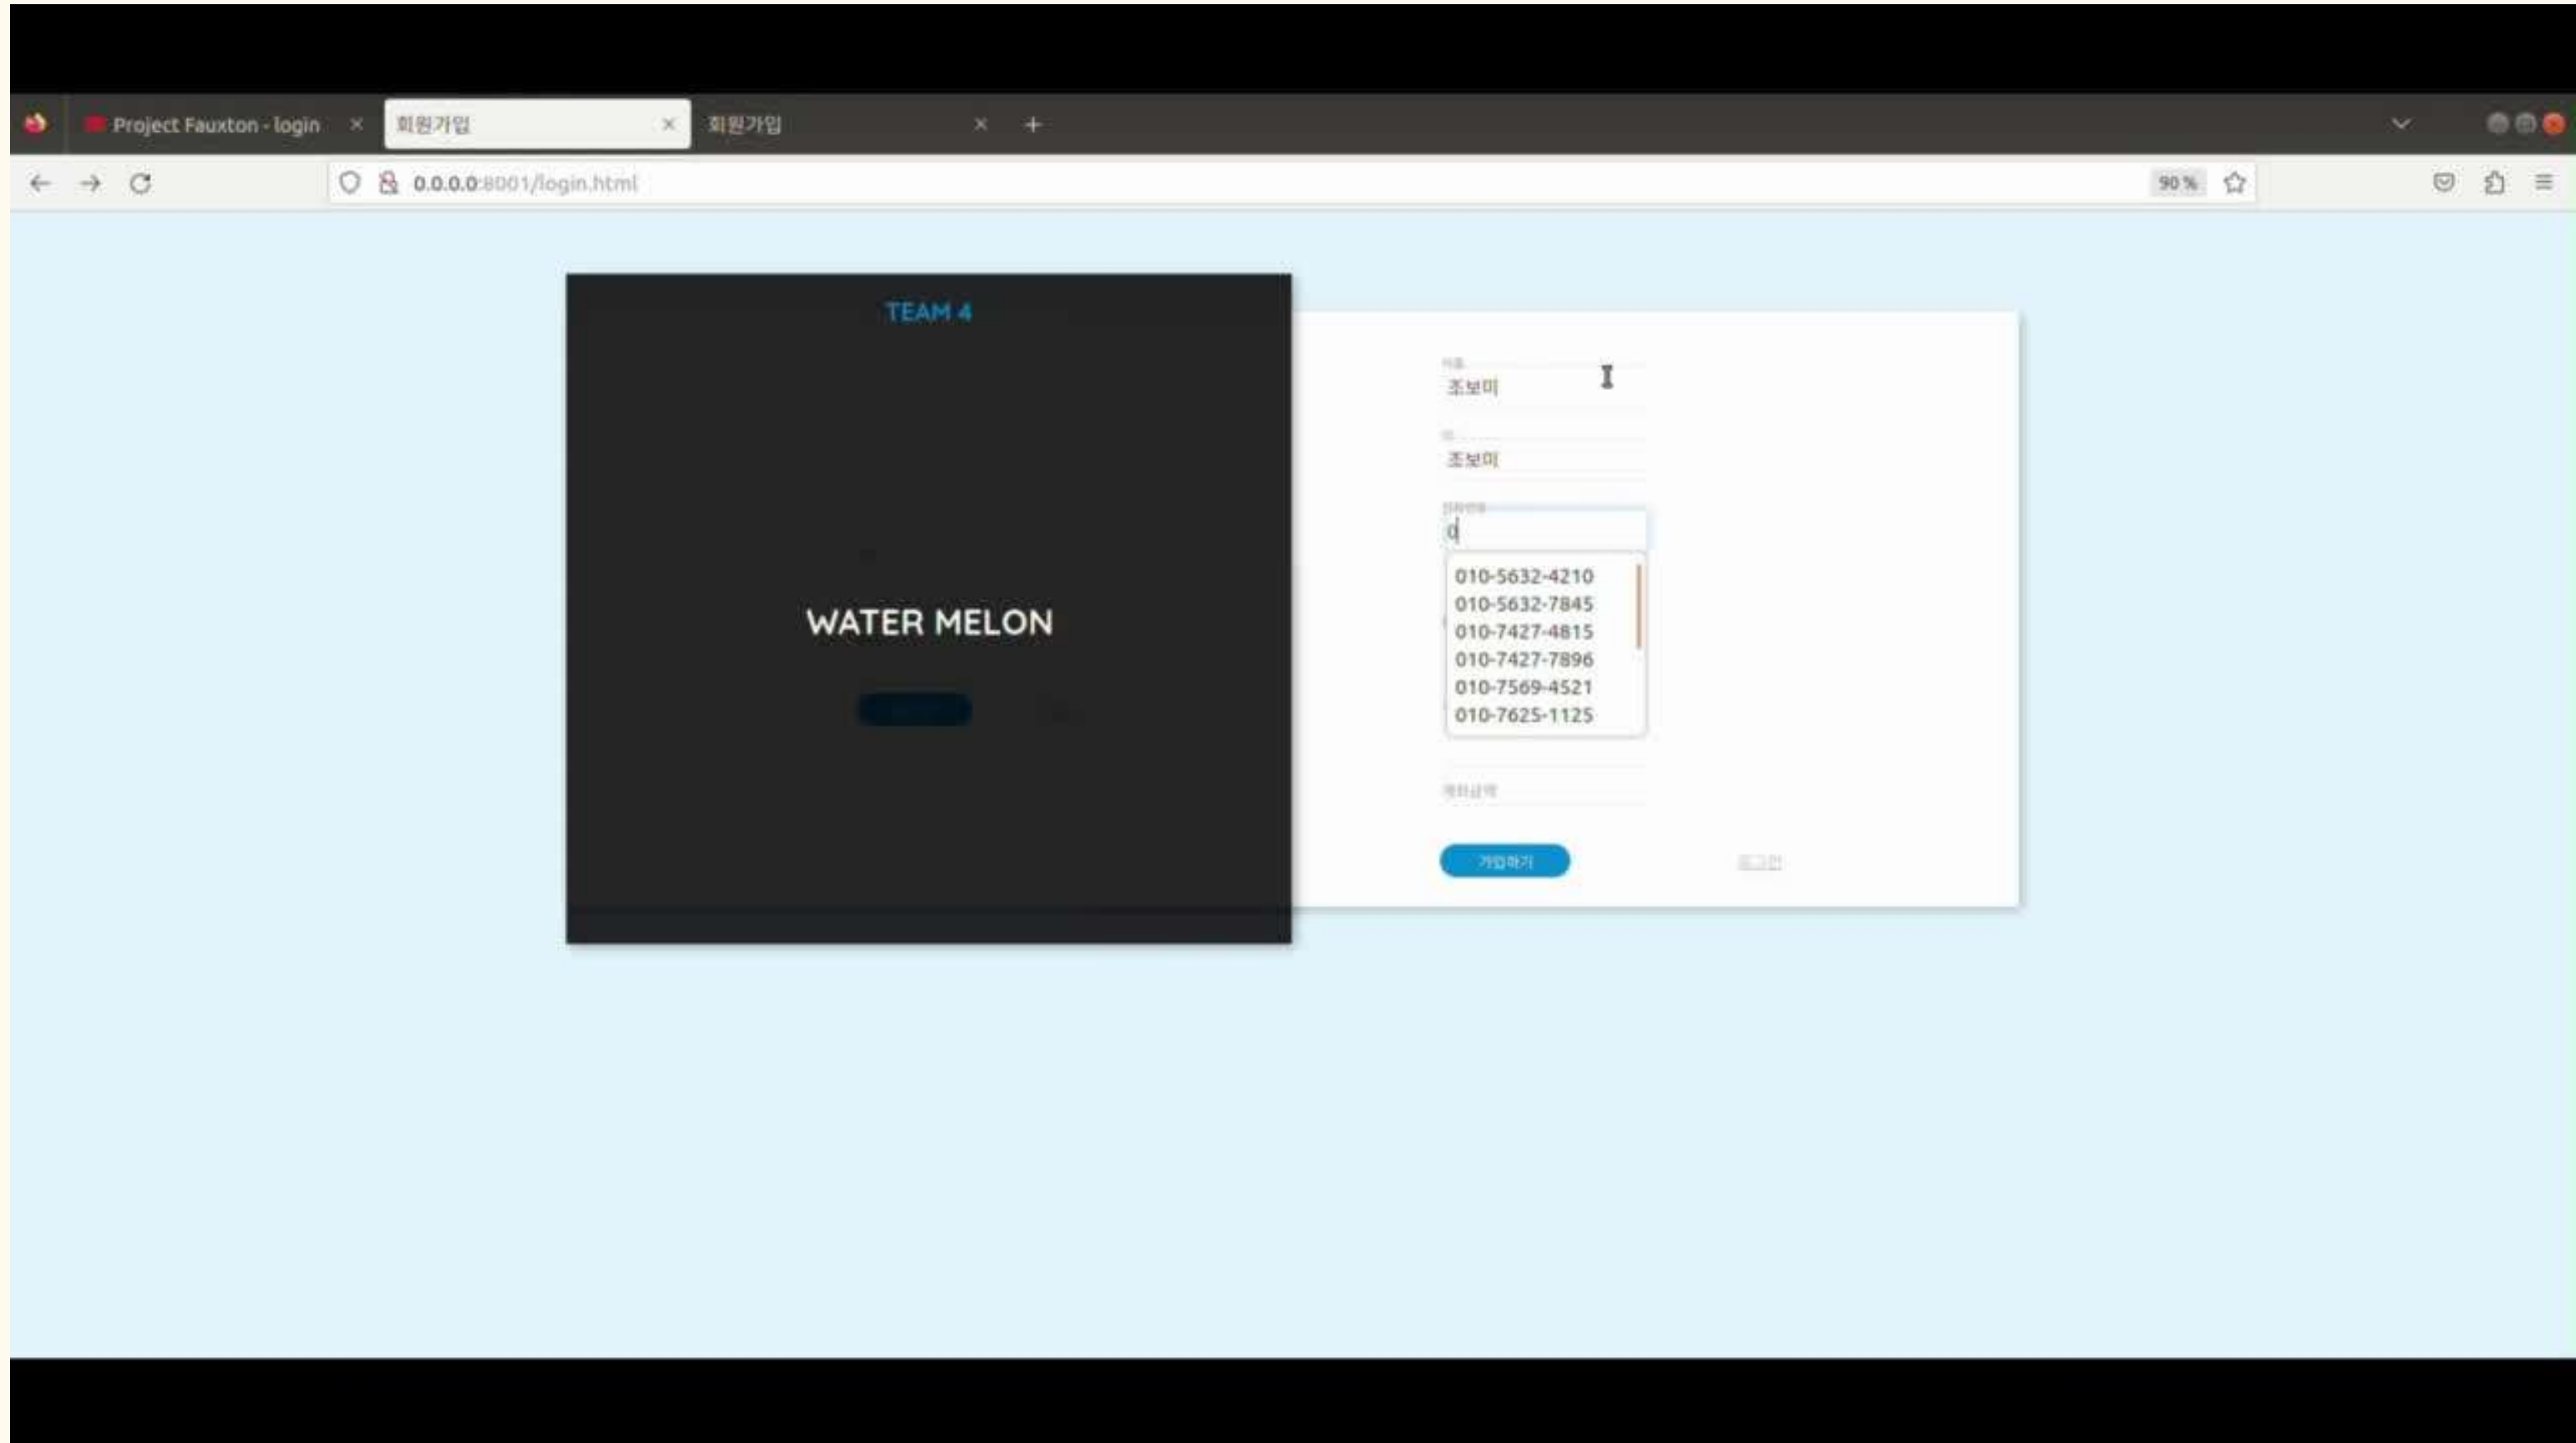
Project Fauxton - login
회원가입
회원가입
0.0.0.0:8001/login.html
90 %

TEAM 4

WATER MELON

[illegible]
조보미
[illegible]
조보미
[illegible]
0
010-5632-4210
010-5632-7845
010-7427-4815
010-7427-7896
010-7569-4521
010-7625-1125
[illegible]
가입하기
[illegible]